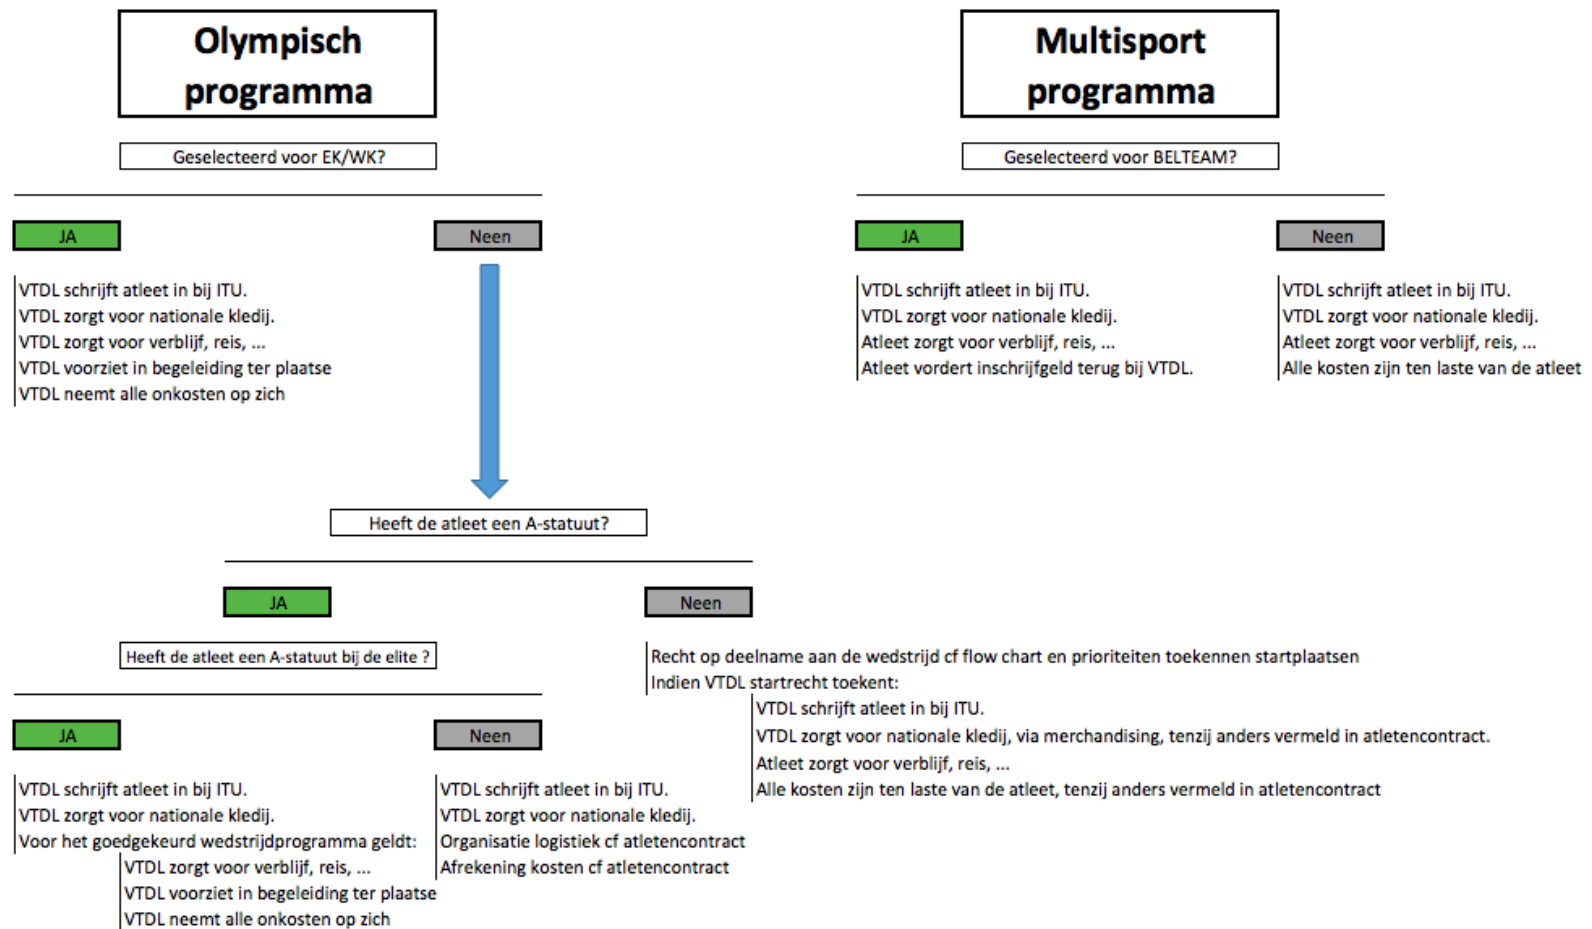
Olympisch programma

Geselecteerd voor EK/WK?

JA

Neen

VTDL schrijft atleet in bij ITU.
VTDL zorgt voor nationale kledij.
VTDL zorgt voor verblijf, reis, ...
VTDL voorziet in begeleiding ter plaatse
VTDL neemt alle onkosten op zich

Heeft de atleet een A-statuut?

JA

Neen

Heeft de atleet een A-statuut bij de elite ?

JA

Neen

VTDL schrijft atleet in bij ITU.
VTDL zorgt voor nationale kledij.
Voor het goedgekeurd wedstrijdprogramma geldt:
VTDL zorgt voor verblijf, reis, ...
VTDL voorziet in begeleiding ter plaatse
VTDL neemt alle onkosten op zich

VTDL schrijft atleet in bij ITU.
VTDL zorgt voor nationale kledij.
Organisatie logistiek cf atletencontract
Afrekening kosten cf atletencontract

Recht op deelname aan de wedstrijd cf flow chart en prioriteiten toekennen startplaatsen
Indien VTDL startrecht toekent:
VTDL schrijft atleet in bij ITU.
VTDL zorgt voor nationale kledij, via merchandising, tenzij anders vermeld in atletencontract.
Atleet zorgt voor verblijf, reis, ...
Alle kosten zijn ten laste van de atleet, tenzij anders vermeld in atletencontract

Multisport programma

Geselecteerd voor BELTEAM?

JA

Neen

VTDL schrijft atleet in bij ITU.
VTDL zorgt voor nationale kledij.
Atleet zorgt voor verblijf, reis, ...
Atleet vordert inschrijfgeld terug bij VTDL.

VTDL schrijft atleet in bij ITU.
VTDL zorgt voor nationale kledij.
Atleet zorgt voor verblijf, reis, ...
Alle kosten zijn ten laste van de atleet